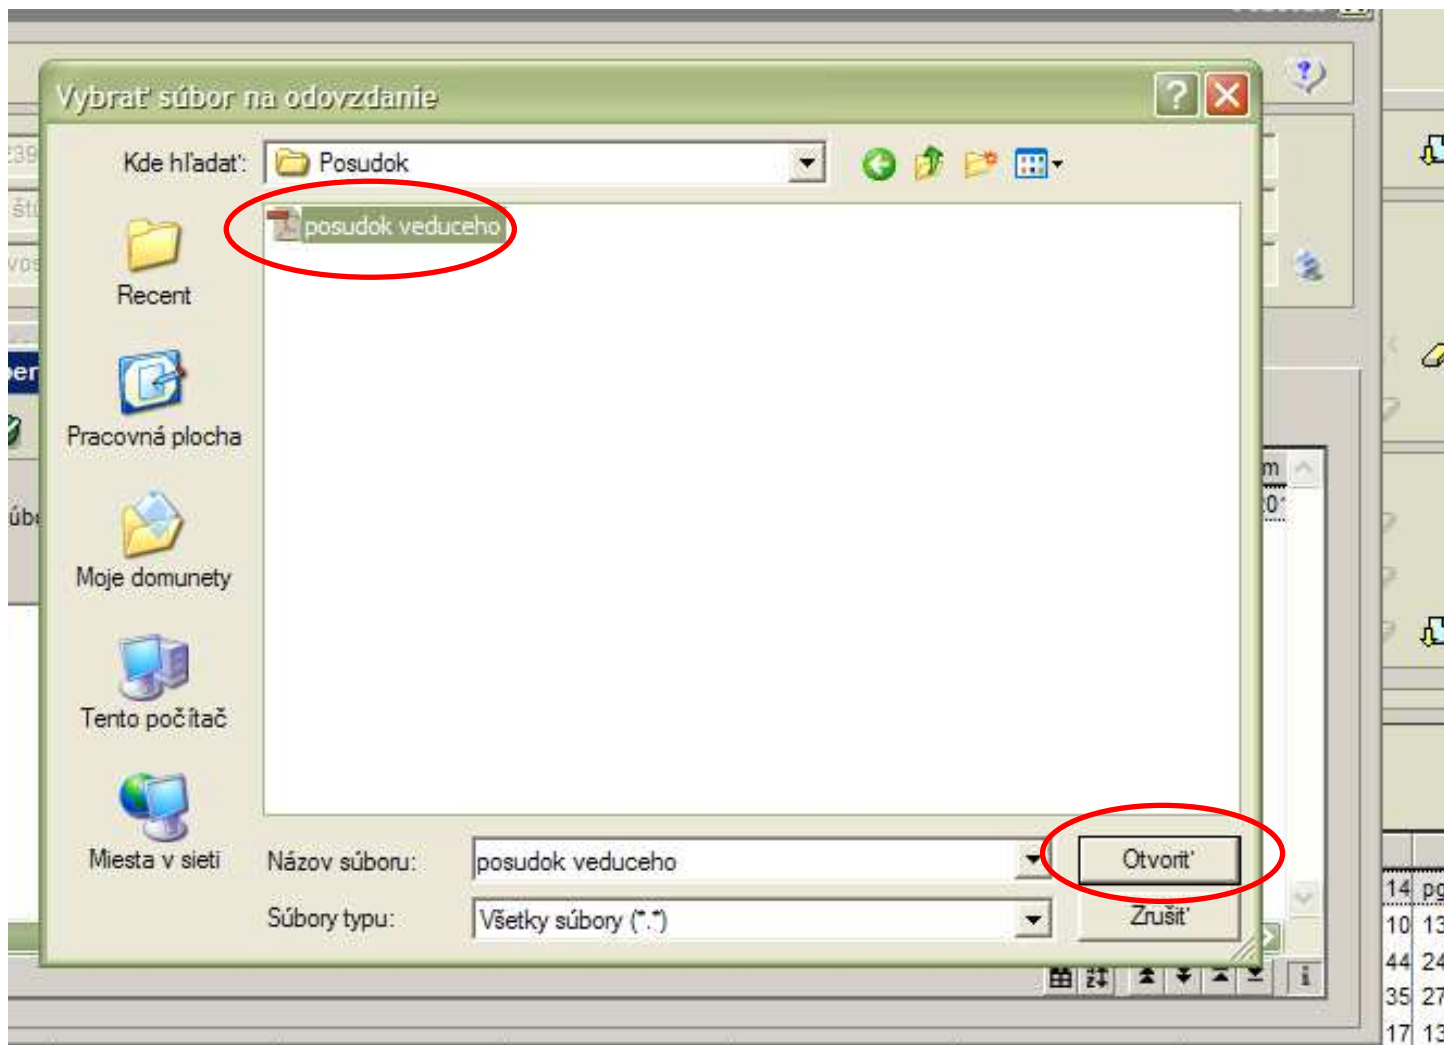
Vybrať súbor na odovzdanie

Kde hľadať: Posudok

posudok veduceho

Recent

Pracovná plocha

Moje domunety

Tento počítač

Miesta v sieti

Názov súboru: posudok veduceho

Súbory typu: Všetky súbory (*.*)

Otvoriť

Zrušiť

| 14 | pg |
|---|---|
| 10 | 13 |
| 44 | 24 |
| 35 | 27 |
| 17 | 13 |